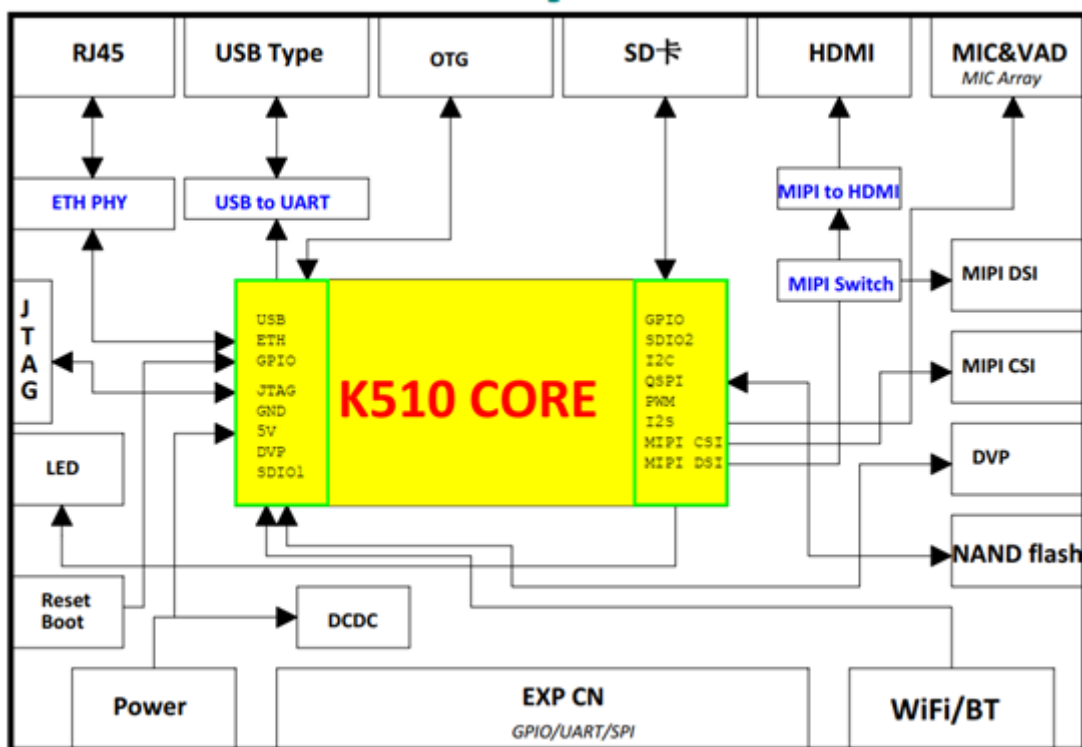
RJ45

USB Type

OTG

SD卡

HDMI

MIC&VAD
MIC Array

ETH PHY

USB to UART

MIPI to HDMI

MIPI Switch

MIPI DSI

J
T
A
G

USB
ETH
GPIO
JTAG
GND
5V
DVP
SDIO1

K510 CORE

GPIO
SDIO2
I2C
QSPI
PWM
I2s
MIPI CSI
MIPI DSI

MIPI CSI

LED

DVP

NAND flash

Reset
Boot

DCDC

Power

EXP CN
GPIO/UART/SPI

WiFi/BT